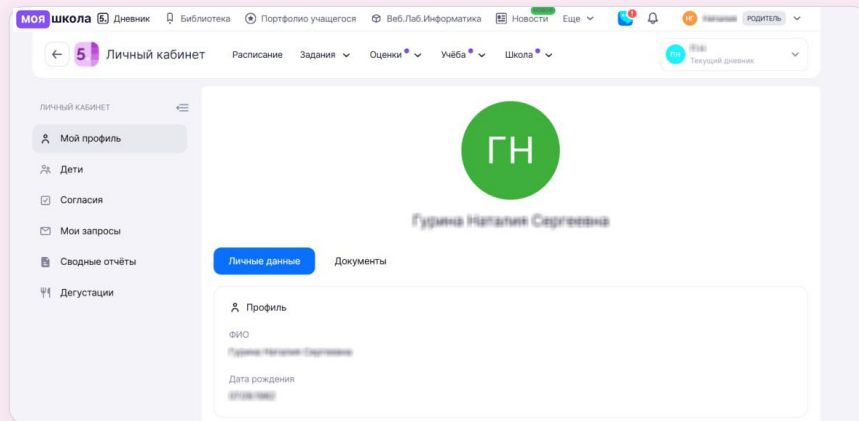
моя школа Дневник Библиотека Портфолио учащегося Веб.Лаб.Информатика Новости Еще НГ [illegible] РОДИТЕЛЬ

5 Личный кабинет Расписание Задания Оценки Учёба Школа ГН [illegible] Текущий дневник

ЛИЧНЫЙ КАБИНЕТ
Мой профиль
Дети
Согласия
Мои запросы
Сводные отчёты
Дегустации

ГН
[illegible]

Личные данные Документы

Профиль
ФИО
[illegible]
Дата рождения
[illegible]